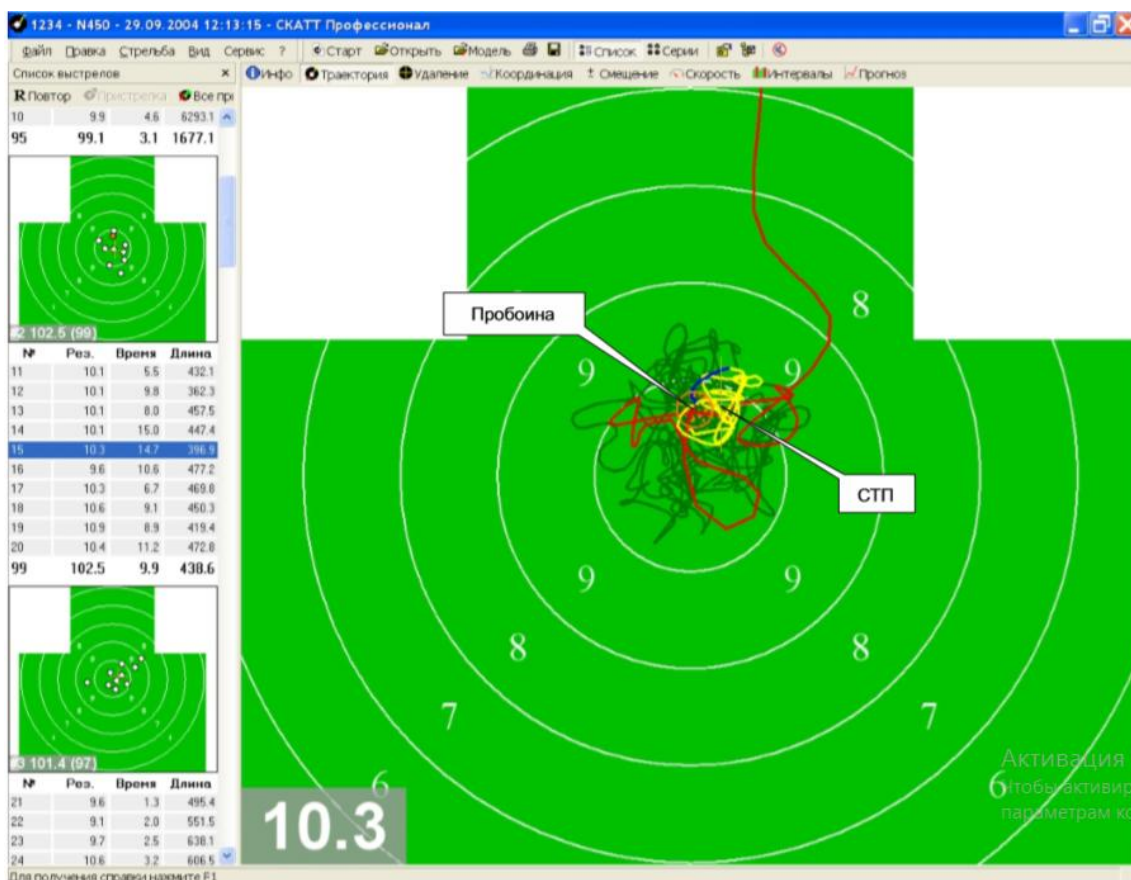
1234 - N450 - 29.09.2004 12:13:15 - СКАТТ Профессионал

Файл Правка Стрельба Вид Сервис ? Старт Открыть Модель Список Серии

Список выстрелов ×
R Повтор Пристрелка Все пр

| | | | |
|---|---|---|---|
| 10 | 9.9 | 4.6 | 6293.1 |
| 95 | 99.1 | 3.1 | 1677.1 |

#2 102.5 (99)

| № | Рез. | Время | Длина |
|---|---|---|---|
| 11 | 10.1 | 5.5 | 432.1 |
| 12 | 10.1 | 9.8 | 362.3 |
| 13 | 10.1 | 8.0 | 457.5 |
| 14 | 10.1 | 15.0 | 447.4 |
| 15 | 10.3 | 14.7 | 396.9 |
| 16 | 9.6 | 10.6 | 477.2 |
| 17 | 10.3 | 6.7 | 469.8 |
| 18 | 10.6 | 9.1 | 450.3 |
| 19 | 10.9 | 8.9 | 419.4 |
| 20 | 10.4 | 11.2 | 472.8 |
| 99 | 102.5 | 9.9 | 438.6 |

#3 101.4 (97)

| № | Рез. | Время | Длина |
|---|---|---|---|
| 21 | 9.6 | 1.3 | 495.4 |
| 22 | 9.1 | 2.0 | 551.5 |
| 23 | 9.7 | 2.5 | 638.1 |
| 24 | 10.6 | 3.2 | 606.5 |

Инфо Траектория Удаление Координация Смещение Скорость Интервалы Прогноз

8
Пробоина
9 9
СТП
9 9
8 8
7 7
6 6
10.3

Активация
Чтобы активир
параметрам ко

Для получения справки нажмите F1